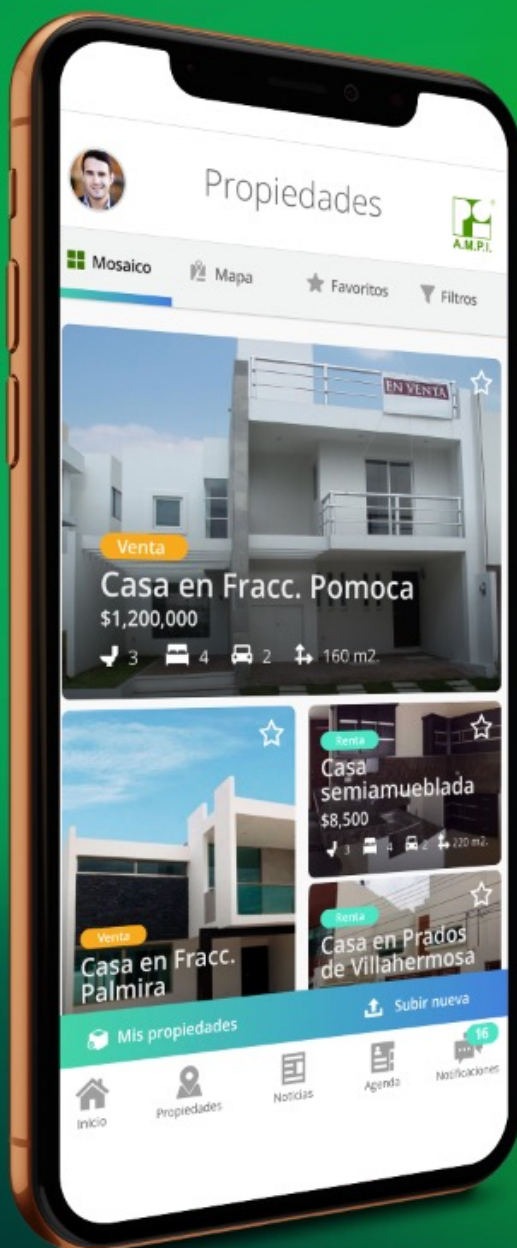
Propiedades

A.M.P.I.

Mosaico

Mapa

Favoritos

Filtros

EN VENTA

Venta

Casa en Fracc. Pomoca

$1,200,000

3 4 2 160 m2.

Venta

Casa en Fracc. Palmira

Renta

Casa semiamueblada

$8,500

3 4 2 220 m2.

Renta

Casa en Prados de Villahermosa

Subir nueva

Mis propiedades

16

Inicio

Propiedades

Noticias

Agenda

Notificaciones